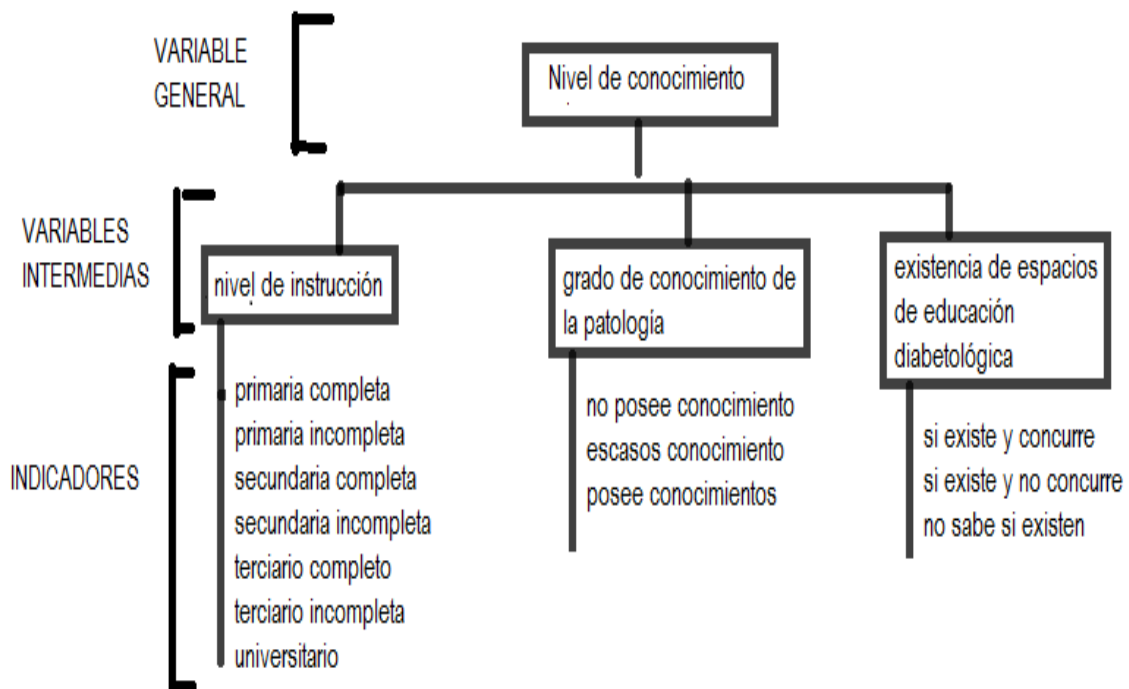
VARIABLE GENERAL

Nivel de conocimiento

VARIABLES INTERMEDIAS

nivel de instrucción

grado de conocimiento de la patología

existencia de espacios de educación diabetológica

INDICADORES

primaria completa
primaria incompleta
secundaria completa
secundaria incompleta
terciario completo
terciario incompleta
universitario

no posee conocimiento
escasos conocimiento
posee conocimientos

si existe y concurre
si existe y no concurre
no sabe si existen